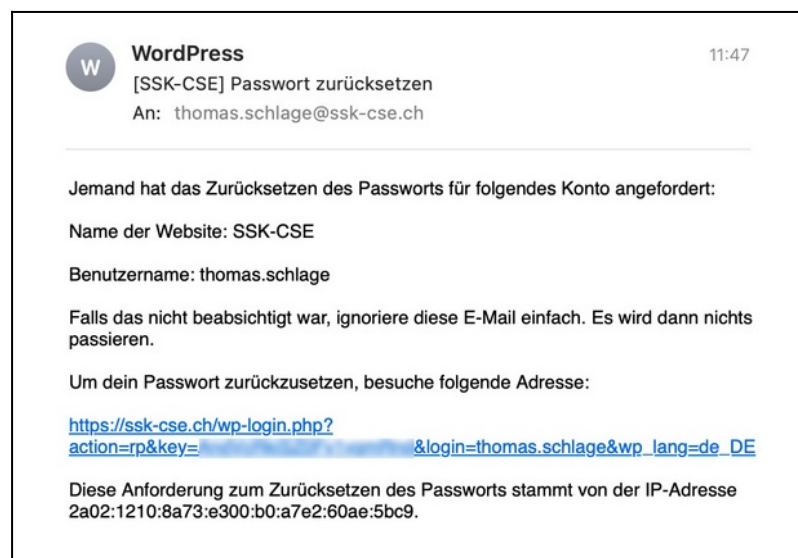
W

WordPress
[SSK-CSE] Passwort zurücksetzen
An: thomas.schlage@ssk-cse.ch

11:47

Jemand hat das Zurücksetzen des Passworts für folgendes Konto angefordert:

Name der Website: SSK-CSE

Benutzername: thomas.schlage

Falls das nicht beabsichtigt war, ignoriere diese E-Mail einfach. Es wird dann nichts passieren.

Um dein Passwort zurückzusetzen, besuche folgende Adresse:

https://ssk-cse.ch/wp-login.php?action=rp&key=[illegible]&login=thomas.schlage&wp_lang=de_DE

Diese Anforderung zum Zurücksetzen des Passworts stammt von der IP-Adresse 2a02:1210:8a73:e300:b0:a7e2:60ae:5bc9.